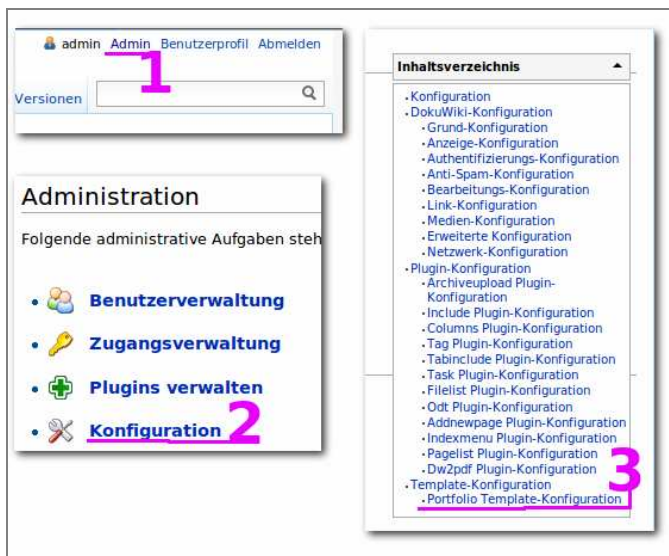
admin Admin Benutzerprofil Abmelden
1
Versionen

Administration
Folgende administrative Aufgaben steh

Benutzerverwaltung
Zugangsverwaltung
Plugins verwalten
Konfiguration 2

Inhaltsverzeichnis
- Konfiguration
- DokuWiki-Konfiguration
  - Grund-Konfiguration
  - Anzeige-Konfiguration
  - Authentifizierungs-Konfiguration
  - Anti-Spam-Konfiguration
  - Bearbeitungs-Konfiguration
  - Link-Konfiguration
  - Medien-Konfiguration
  - Erweiterte Konfiguration
  - Netzwerk-Konfiguration
- Plugin-Konfiguration
  - Archiveupload Plugin-Konfiguration
  - Include Plugin-Konfiguration
  - Columns Plugin-Konfiguration
  - Tag Plugin-Konfiguration
  - Tabinclude Plugin-Konfiguration
  - Task Plugin-Konfiguration
  - Filelist Plugin-Konfiguration
  - Odt Plugin-Konfiguration
  - Addnewpage Plugin-Konfiguration
  - Indexmenu Plugin-Konfiguration
  - Pagelist Plugin-Konfiguration
  - Dw2pdf Plugin-Konfiguration
- Template-Konfiguration 3
  - Portfolio Template-Konfiguration